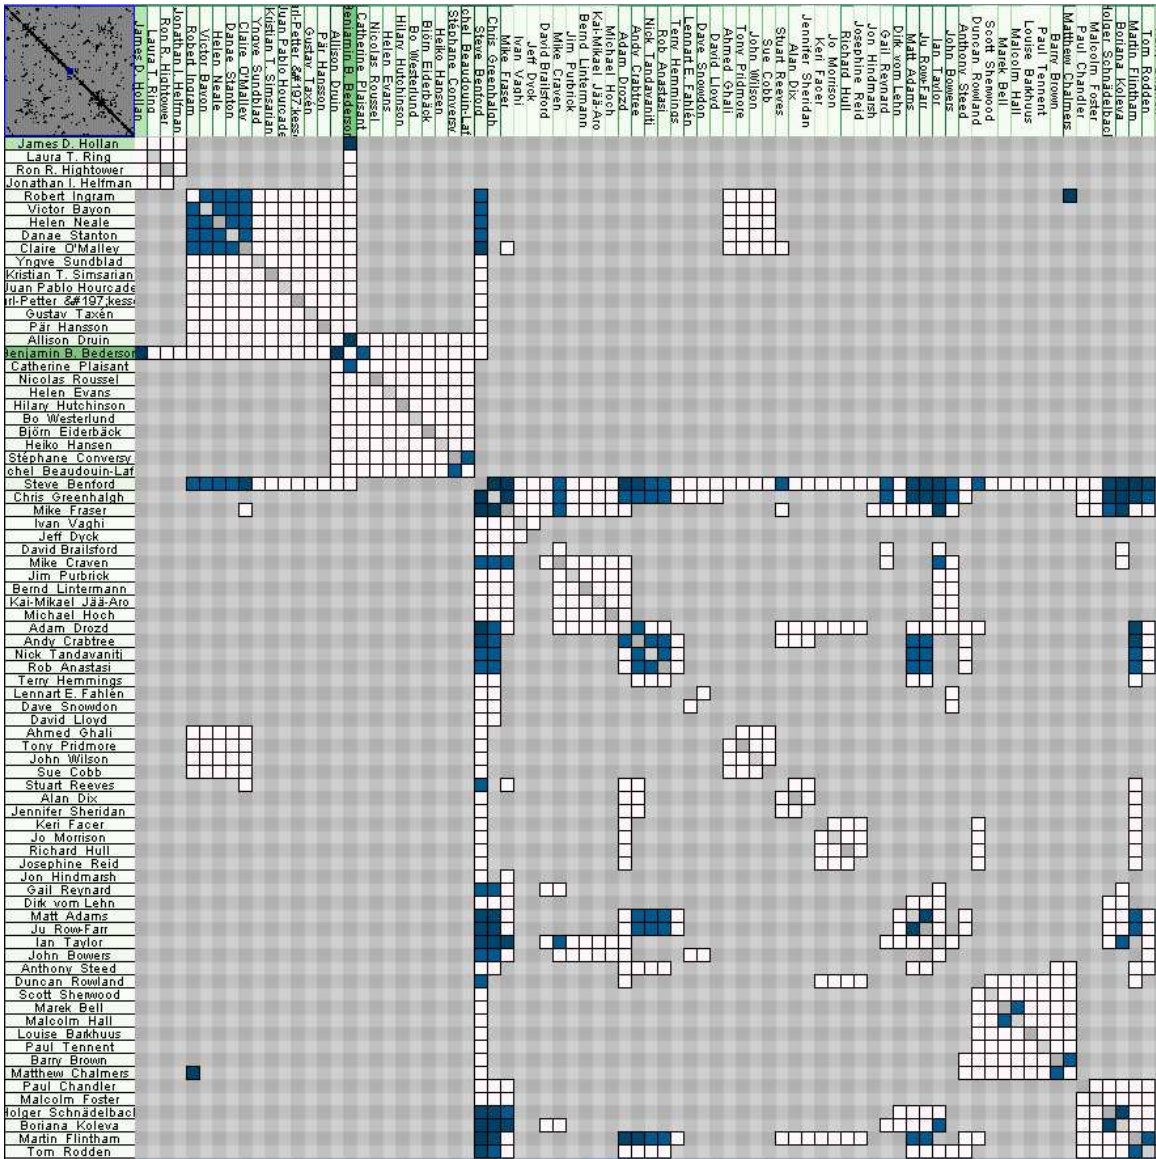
James D. Hollan
Laura T. Ring
Ron R. Hightower
Jonathan I. Helfman
Robert Ingram
Victor Bayon
Helen Neale
Danae Stanton
Claire O'Malley
Yngve Sundblad
Kristian T. Simsarian
Juan Pablo Hourcade
rl-Petter &#197;kess
Gustav Taxén
Pär Hansson
Allison Druin
Benjamin B. Bederson
Catherine Plaisant
Nicolas Roussel
Helen Evans
Hilary Hutchinson
Bo Westerlund
Björn Eiderbäck
Heiko Hansen
Stéphane Conversy
chel Beaudouin-Laf
Steve Benford
Chris Greenhalgh
Mike Fraser
Ivan Vaghi
Jeff Dyck
David Brailsford
Mike Craven
Jim Purbrick
Bernd Lintermann
Kai-Mikael Jää-Aro
Michael Hoch
Adam Drozd
Andy Crabtree
Nick Tandavanitj
Rob Anastasi
Terry Hemmings
Lennart E. Fahlén
Dave Snowdon
David Lloyd
Ahmed Ghali
Tony Pridmore
John Wilson
Sue Cobb
Stuart Reeves
Alan Dix
Jennifer Sheridan
Keri Facer
Jo Morrison
Richard Hull
Josephine Reid
Jon Hindmarsh
Gail Reynard
Dirk vom Lehn
Matt Adams
Ju Row-Farr
Ian Taylor
John Bowers
Anthony Steed
Duncan Rowland
Scott Sherwood
Marek Bell
Malcolm Hall
Louise Barkhuus
Paul Tennent
Barry Brown
Matthew Chalmers
Paul Chandler
Malcolm Foster
Holger Schnädelbac
Boriana Koleva
Martin Flintham
Tom Rodden